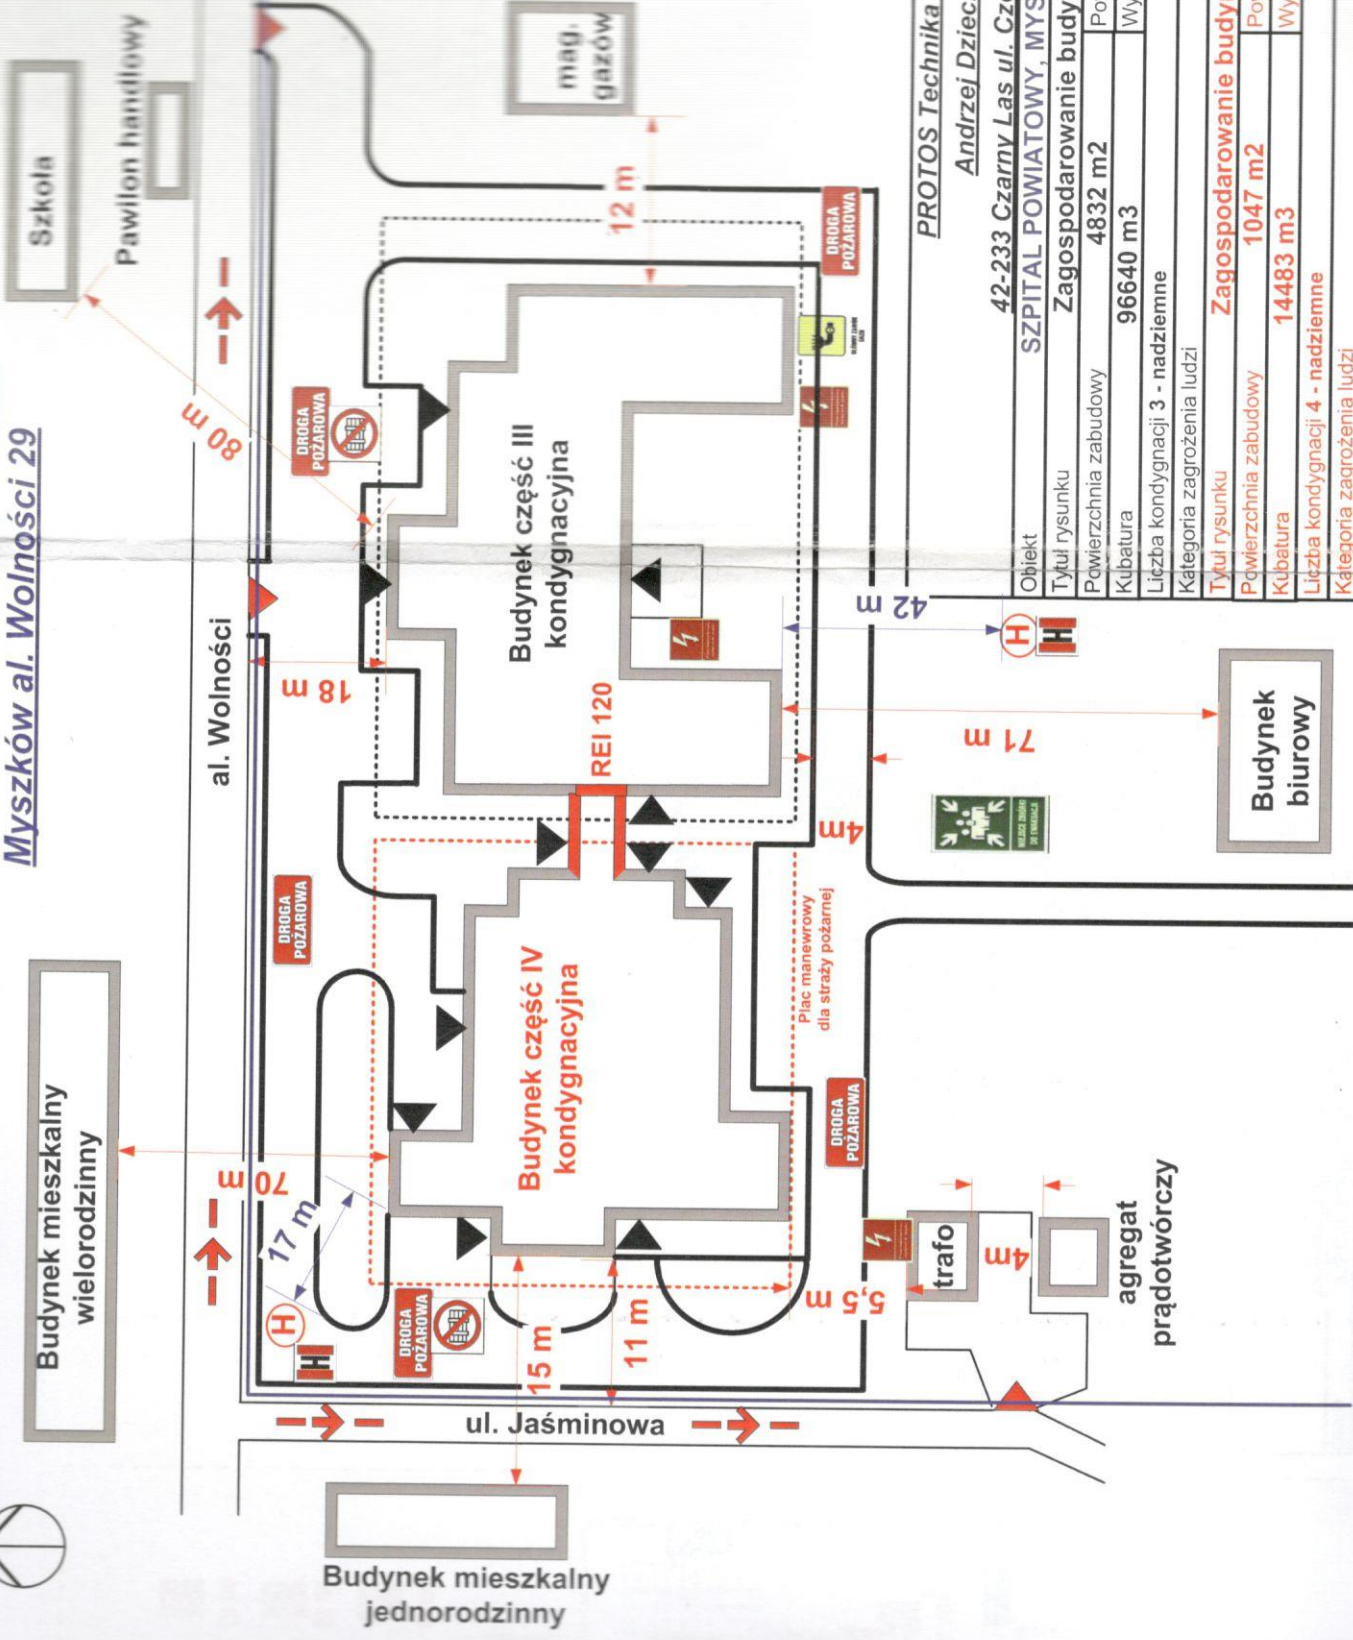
Myszków al. Wolności 29

Szkoła

Pawilon handlowy

mag. gazów

80 m

12 m

DROGA POŻAROWA

DROGA POŻAROWA

Budynek część III kondygnacyjna

al. Wolności

18 m

42 m

REI 120

71 m

Budynek biurowy

4m

DROGA POŻAROWA

Budynek część IV kondygnacyjna

Plac manewrowy dla straży pożarnej

DROGA POŻAROWA

Budynek mieszkalny wielorodzinny

70 m

17 m

DROGA POŻAROWA

15 m

11 m

5,5 m

trafo

4m

agregat prądotwórczy

ul. Jaśminowa

Budynek mieszkalny jednorodzinny

PROTOS Technika

Andrzej Dziec

42-233 Czarny Las ul. Cz

SZPITAL POWIATOWY, MYS

| Obiekt | SZPITAL POWIATOWY, MYS |
|---|---|
| Tytuł rysunku | Zagospodarowanie budy |
| Powierzchnia zabudowy | 4832 m2 | Po |
| Kubatura | 96640 m3 | Wy |
| Liczba kondygnacji 3 - nadziemne | |
| Kategoria zagrożenia ludzi | |
| Tytuł rysunku | Zagospodarowanie budy |
| Powierzchnia zabudowy | 1047 m2 | Po |
| Kubatura | 14483 m3 | Wy |
| Liczba kondygnacji 4 - nadziemne | |
| Kategoria zagrożenia ludzi | |